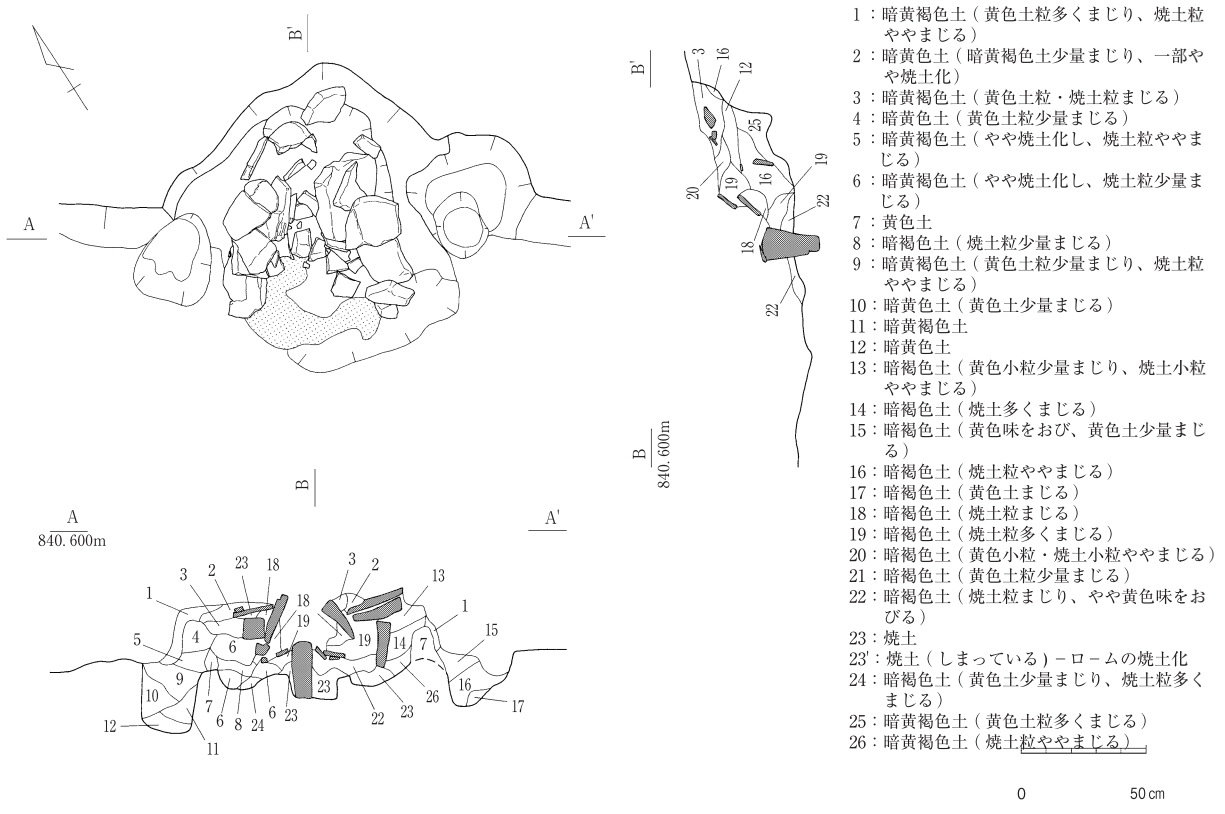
B'

A

A'

B'

3 16 12 25 20 19 16 19 22 18 22

B
840.600m

B

A
840.600m

A'

1 3 2 23 18 18 19 3 2 13 1 15 5 4 6 19 14 7 9 7 16 17 10 12 11 7 6 8 24 6 23 23 22 23 26

1：暗黄褐色土（黄色土粒多くまじり、焼土粒ややまじる）
2：暗黄色土（暗黄褐色土少量まじり、一部やや焼土化）
3：暗黄褐色土（黄色土粒・焼土粒まじる）
4：暗黄色土（黄色土粒少量まじる）
5：暗黄褐色土（やや焼土化し、焼土粒ややまじる）
6：暗黄褐色土（やや焼土化し、焼土粒少量まじる）
7：黄色土
8：暗褐色土（焼土粒少量まじる）
9：暗黄褐色土（黄色土粒少量まじり、焼土粒ややまじる）
10：暗黄色土（黄色土少量まじる）
11：暗黄褐色土
12：暗黄色土
13：暗褐色土（黄色小粒少量まじり、焼土小粒ややまじる）
14：暗褐色土（焼土多くまじる）
15：暗褐色土（黄色味をおび、黄色土少量まじる）
16：暗褐色土（焼土粒ややまじる）
17：暗褐色土（黄色土まじる）
18：暗褐色土（焼土粒まじる）
19：暗褐色土（焼土粒多くまじる）
20：暗褐色土（黄色小粒・焼土小粒ややまじる）
21：暗褐色土（黄色土粒少量まじる）
22：暗褐色土（焼土粒まじり、やや黄色味をおびる）
23：焼土
23'：焼土（しまっている）－ロームの焼土化
24：暗黄褐色土（黄色土少量まじり、焼土粒多くまじる）
25：暗黄褐色土（黄色土粒多くまじる）
26：暗黄褐色土（焼土粒ややまじる）

0 50㎝